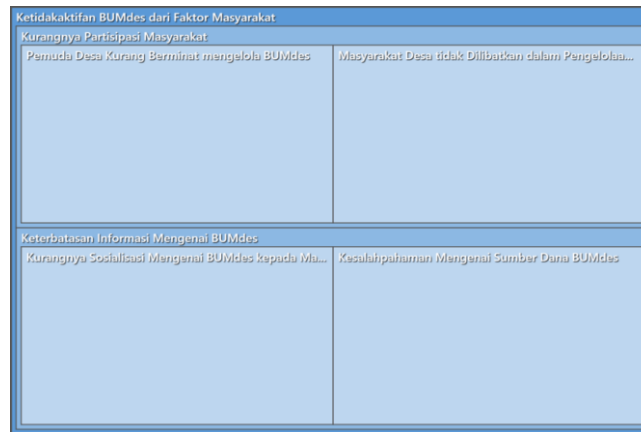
Ketidakaktifan BUMdes dari Faktor Masyarakat

Kurangnya Partisipasi Masyarakat

Pemuda Desa Kurang Berminat mengelola BUMdes

Masyarakat Desa tidak Dilibatkan dalam Pengelolaa...

Keterbatasan Informasi Mengenai BUMdes

Kurangnya Sosialisasi Mengenai BUMdes kepada Ma...

Kesalahpahaman Mengenai Sumber Dana BUMdes